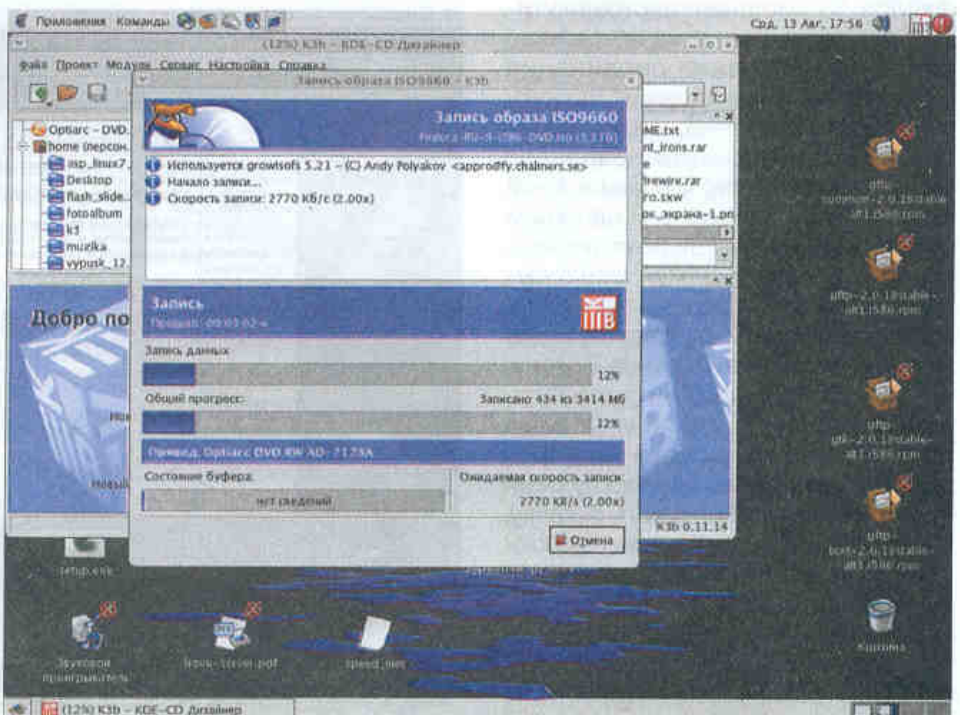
Приложения Команды

Срд, 13 Авг, 17:56

(12%) K3b - KDE-CD Дизайнер

Файл Проект Модули Сервис Настройка Справка

Запись образа ISO9660 - K3b

Запись образа ISO9660

Fedora-RU-9-i386-DVD.iso (3.3 Гб)

Optiarc - DVD...
home (персон...
asp_linux7...
Desktop
flash_slide...
fotoalbum
k3
muzika
vypusk_12...

ME.txt
nt_irons.rar
e
irewire.rar
ro.sxw
ок_экрана-1.pn

Используется growisofs 5.21 - (C) Andy Polyakov <appro@fy.chalmers.se>
Начало записи...
Скорость записи: 2770 Кб/с (2.00x)

Запись

Прошло: 00:03:02 с

Добро по

Запись данных

12%

Общий прогресс:

Записано 434 из 3414 Мб

12%

Привод: Optiarc DVD RW AD-7173A

Состояние буфера

нет сведений

Ожидаемая скорость записи:

2770 КБ/s (2,00x)

Отмена

K3b 0.11.14

uftp-common-2.0.18stable-alt1.i586.rpm

uftp-2.0.18stable-alt1.i586.rpm

uftp-gtk-2.0.18stable-alt1.i586.rpm

uftp-tools-2.0.18stable-alt1.i586.rpm

Корзина

setup.exe

Звуковой проигрыватель

linux-format.pdf

speed_net

(12%) K3b - KDE-CD Дизайнер